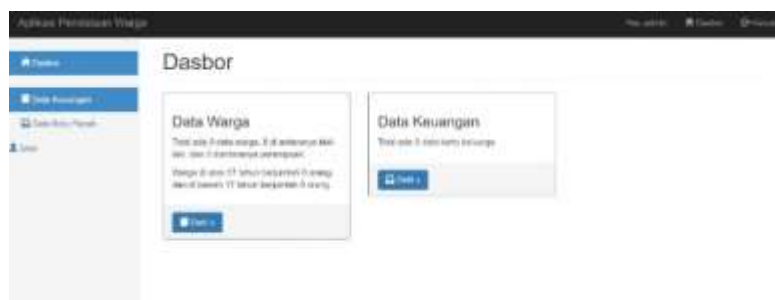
Aplikasi Pendataan Warga

Hai, admin   Dasbor   Keluar

Dasbor

Data Keuangan

Data Kartu Pemilik

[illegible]

Dasbor

Data Warga

Total ada 0 data warga, 0 di antaranya laki-laki, dan 0 diantaranya perempuan.

Warga di atas 17 tahun berjumlah 0 orang dan di bawah 17 tahun berjumlah 0 orang.

Detil »

Data Keuangan

Total ada 0 data kartu keluarga.

Detil »